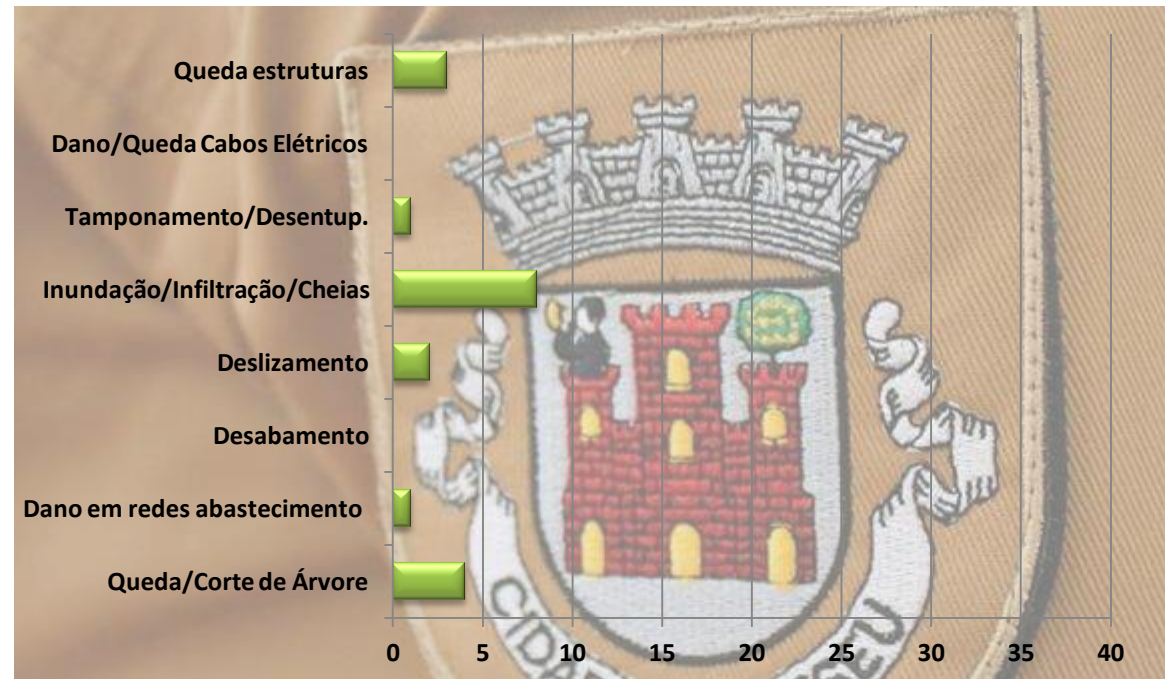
Queda estruturas
Dano/Queda Cabos Elétricos
Tamponamento/Desentup.
Inundação/Infiltração/Cheias
Deslizamento
Desabamento
Dano em redes abastecimento
Queda/Corte de Árvore

0 5 10 15 20 25 30 35 40

CIDA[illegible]SEU